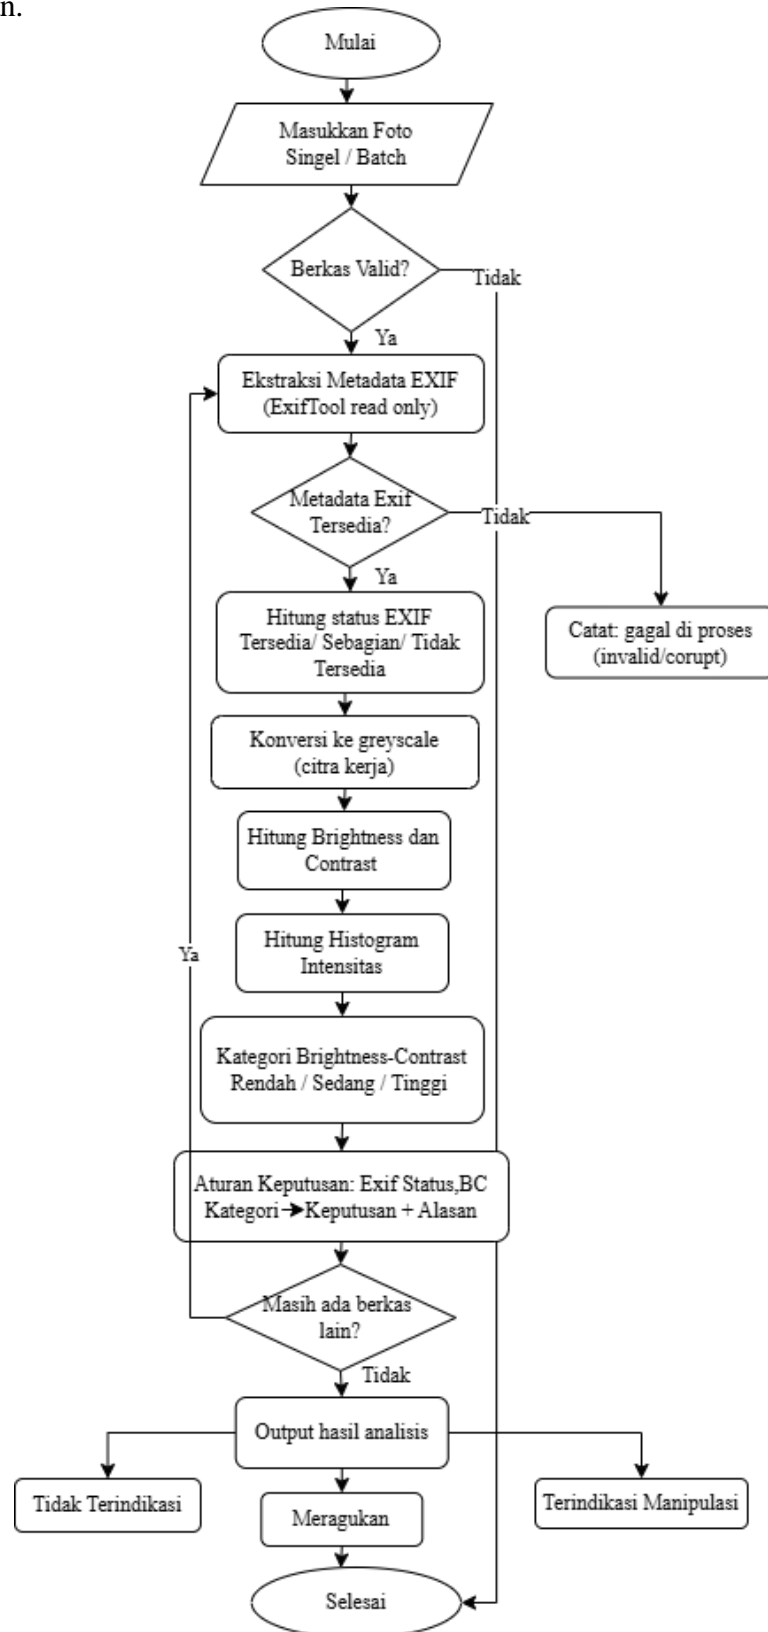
n.

Mulai

Masukkan Foto Singel / Batch

Berkas Valid?

Tidak

Ya

Ekstraksi Metadata EXIF (ExifTool read only)

Metadata Exif Tersedia?

Tidak

Ya

Catat: gagal di proses (invalid/corupt)

Hitung status EXIF Tersedia/ Sebagian/ Tidak Tersedia

Konversi ke greyscale (citra kerja)

Hitung Brightness dan Contrast

Ya

Hitung Histogram Intensitas

Kategori Brightness-Contrast Rendah / Sedang / Tinggi

Aturan Keputusan: Exif Status,BC Kategori → Keputusan + Alasan

Masih ada berkas lain?

Tidak

Output hasil analisis

Tidak Terindikasi

Meragukan

Terindikasi Manipulasi

Selesai